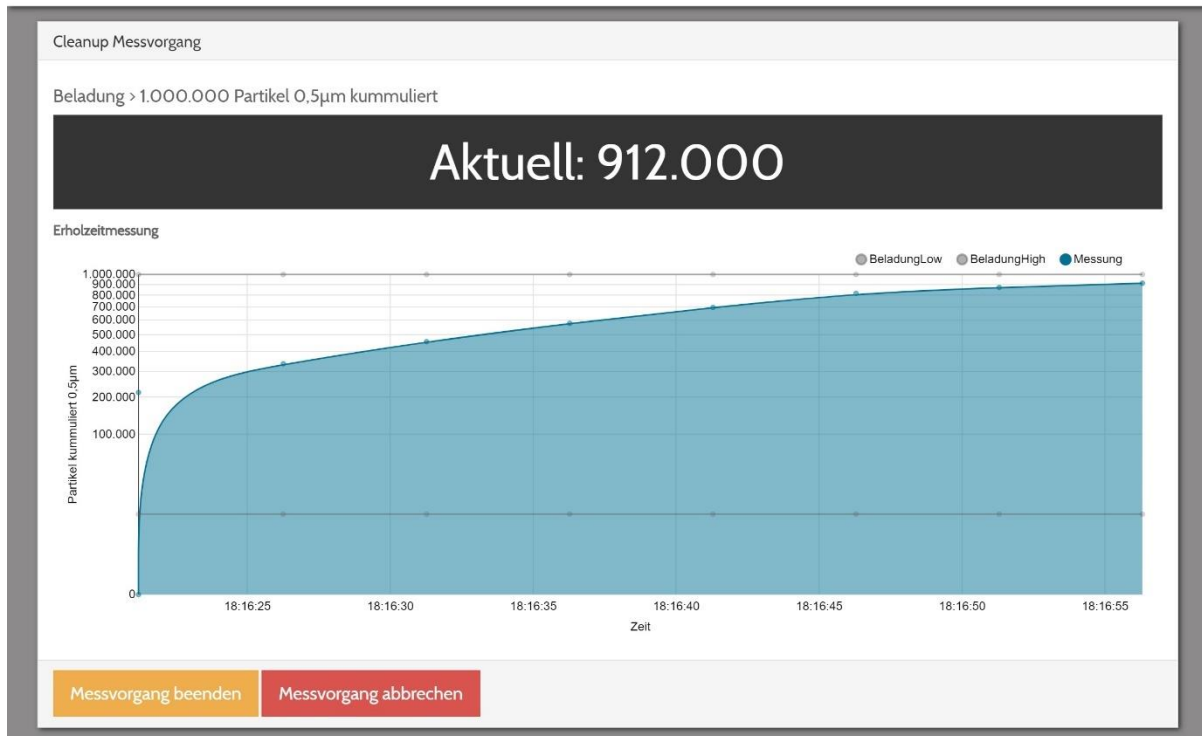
Cleanup Messvorgang

Beladung > 1.000.000 Partikel 0,5µm kummuliert

Aktuell: 912.000

Erholzeitmessung

BeladungLow BeladungHigh Messung

1.000.000
900.000
800.000
700.000
600.000
500.000
400.000
300.000
200.000
100.000
0

Partikel kummuliert 0,5µm

18:16:25 18:16:30 18:16:35 18:16:40 18:16:45 18:16:50 18:16:55

Zeit

Messvorgang beenden Messvorgang abbrechen